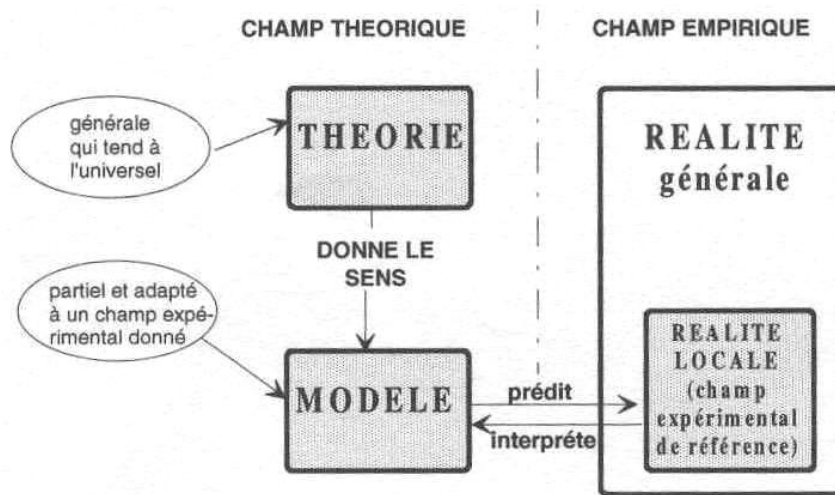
CHAMP THEORIQUE

CHAMP EMPIRIQUE

générale qui tend à l'universel

THEORIE

DONNE LE SENS

partiel et adapté à un champ expérimental donné

MODELE

prédit

interpréte

REALITE générale

REALITE LOCALE (champ expérimental de référence)